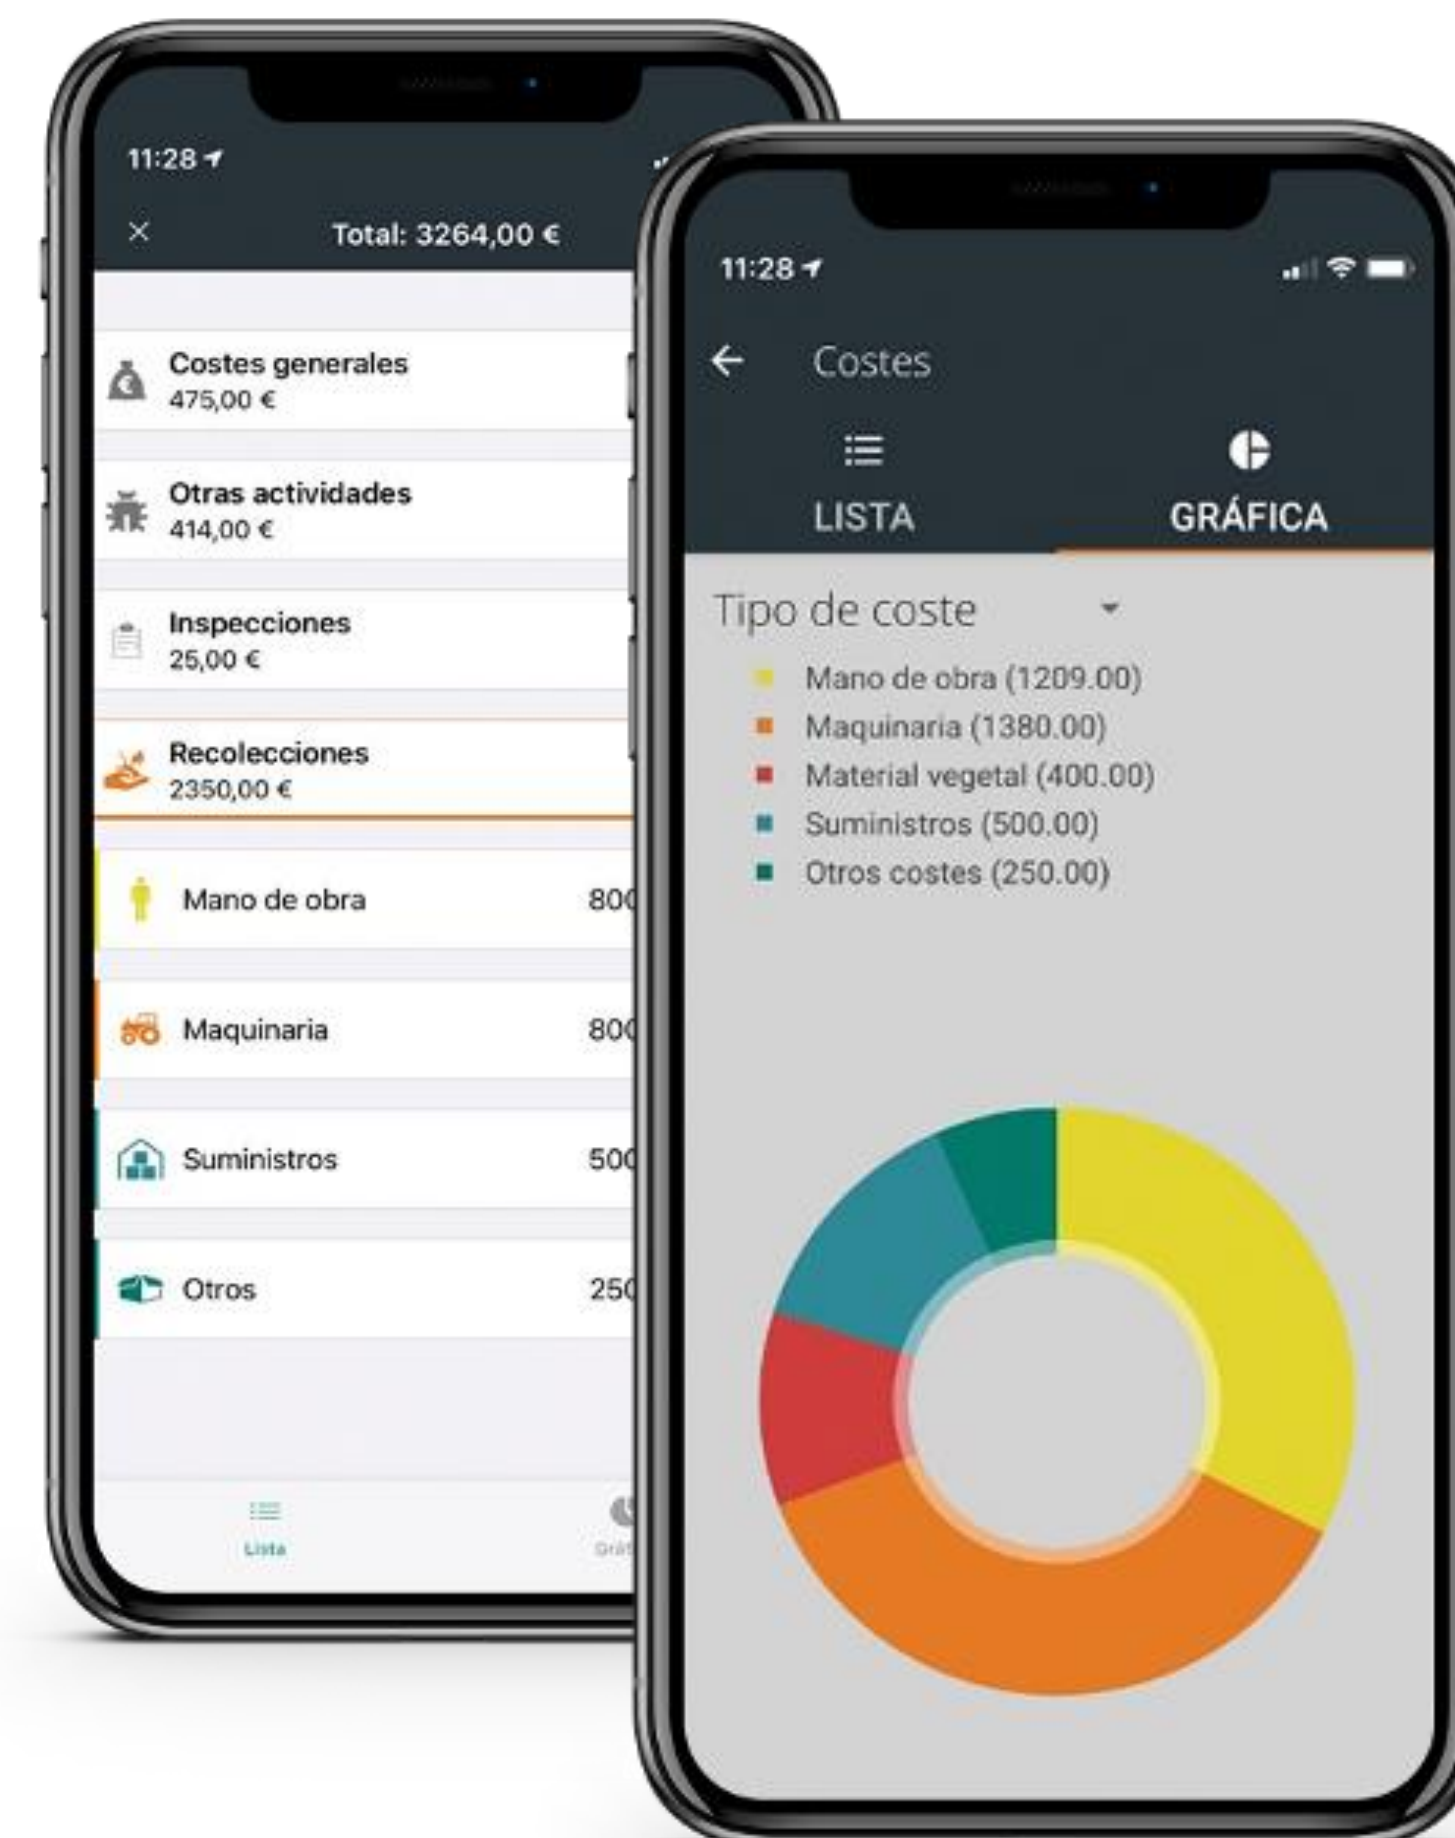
11:28

×
Total: 3264,00 €

Costes generales
475,00 €

Otras actividades
414,00 €

Inspecciones
25,00 €

Recolecciones
2350,00 €

Mano de obra 80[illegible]

Maquinaria 80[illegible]

Suministros 50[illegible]

Otros 25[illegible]

Lista
Grá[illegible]

11:28

Costes

LISTA
GRÁFICA

Tipo de coste

Mano de obra (1209.00)
Maquinaria (1380.00)
Material vegetal (400.00)
Suministros (500.00)
Otros costes (250.00)